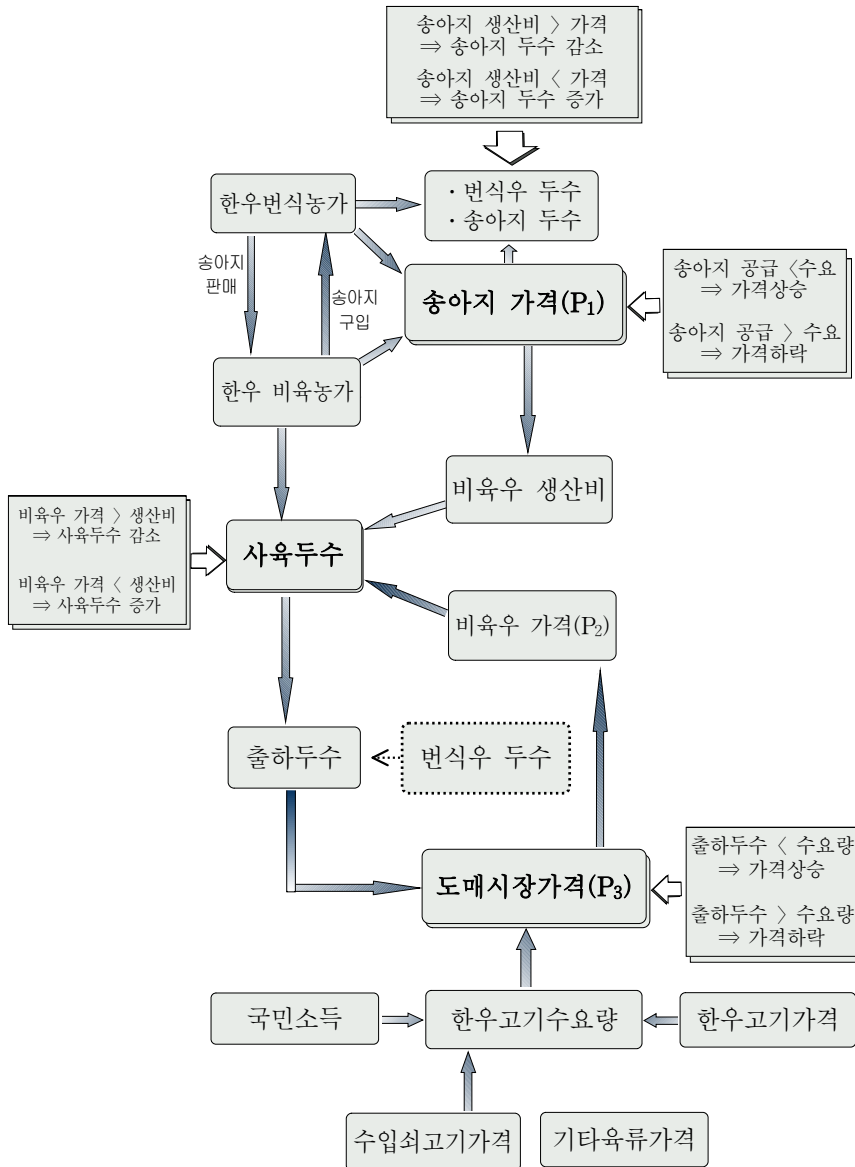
송아지 생산비 〉 가격
⇒ 송아지 두수 감소
송아지 생산비 〈 가격
⇒ 송아지 두수 증가

한우번식농가

· 번식우 두수
· 송아지 두수

송아지 판매

송아지 구입

송아지 가격($P_1$)

송아지 공급 〈수요
⇒ 가격상승
송아지 공급 〉 수요
⇒ 가격하락

한우 비육농가

비육우 생산비

비육우 가격 〉 생산비
⇒ 사육두수 감소
비육우 가격 〈 생산비
⇒ 사육두수 증가

사육두수

비육우 가격($P_2$)

출하두수

번식우 두수

출하두수 〈 수요량
⇒ 가격상승
출하두수 〉 수요량
⇒ 가격하락

도매시장가격($P_3$)

국민소득

한우고기수요량

한우고기가격

수입쇠고기가격

기타육류가격